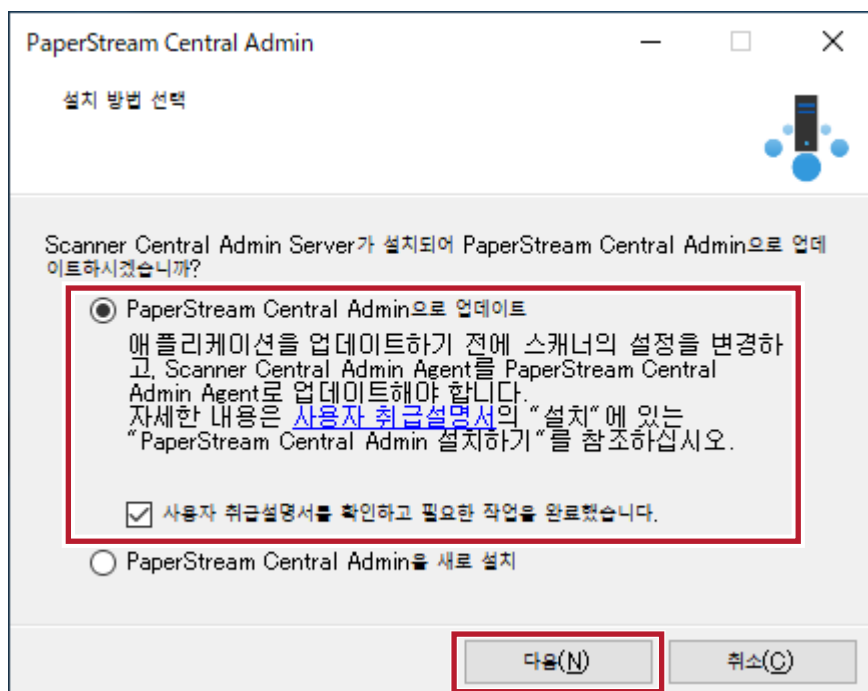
PaperStream Central Admin

설치 방법 선택

Scanner Central Admin Server가 설치되어 PaperStream Central Admin으로 업데이트하시겠습니까?

PaperStream Central Admin으로 업데이트

애플리케이션을 업데이트하기 전에 스캐너의 설정을 변경하고, Scanner Central Admin Agent를 PaperStream Central Admin Agent로 업데이트해야 합니다.
자세한 내용은 사용자 취급설명서의 "설치" 에 있는 "PaperStream Central Admin 설치하기"를 참조하십시오.

사용자 취급설명서를 확인하고 필요한 작업을 완료했습니다.

PaperStream Central Admin을 새로 설치

다음(N)

취소(C)